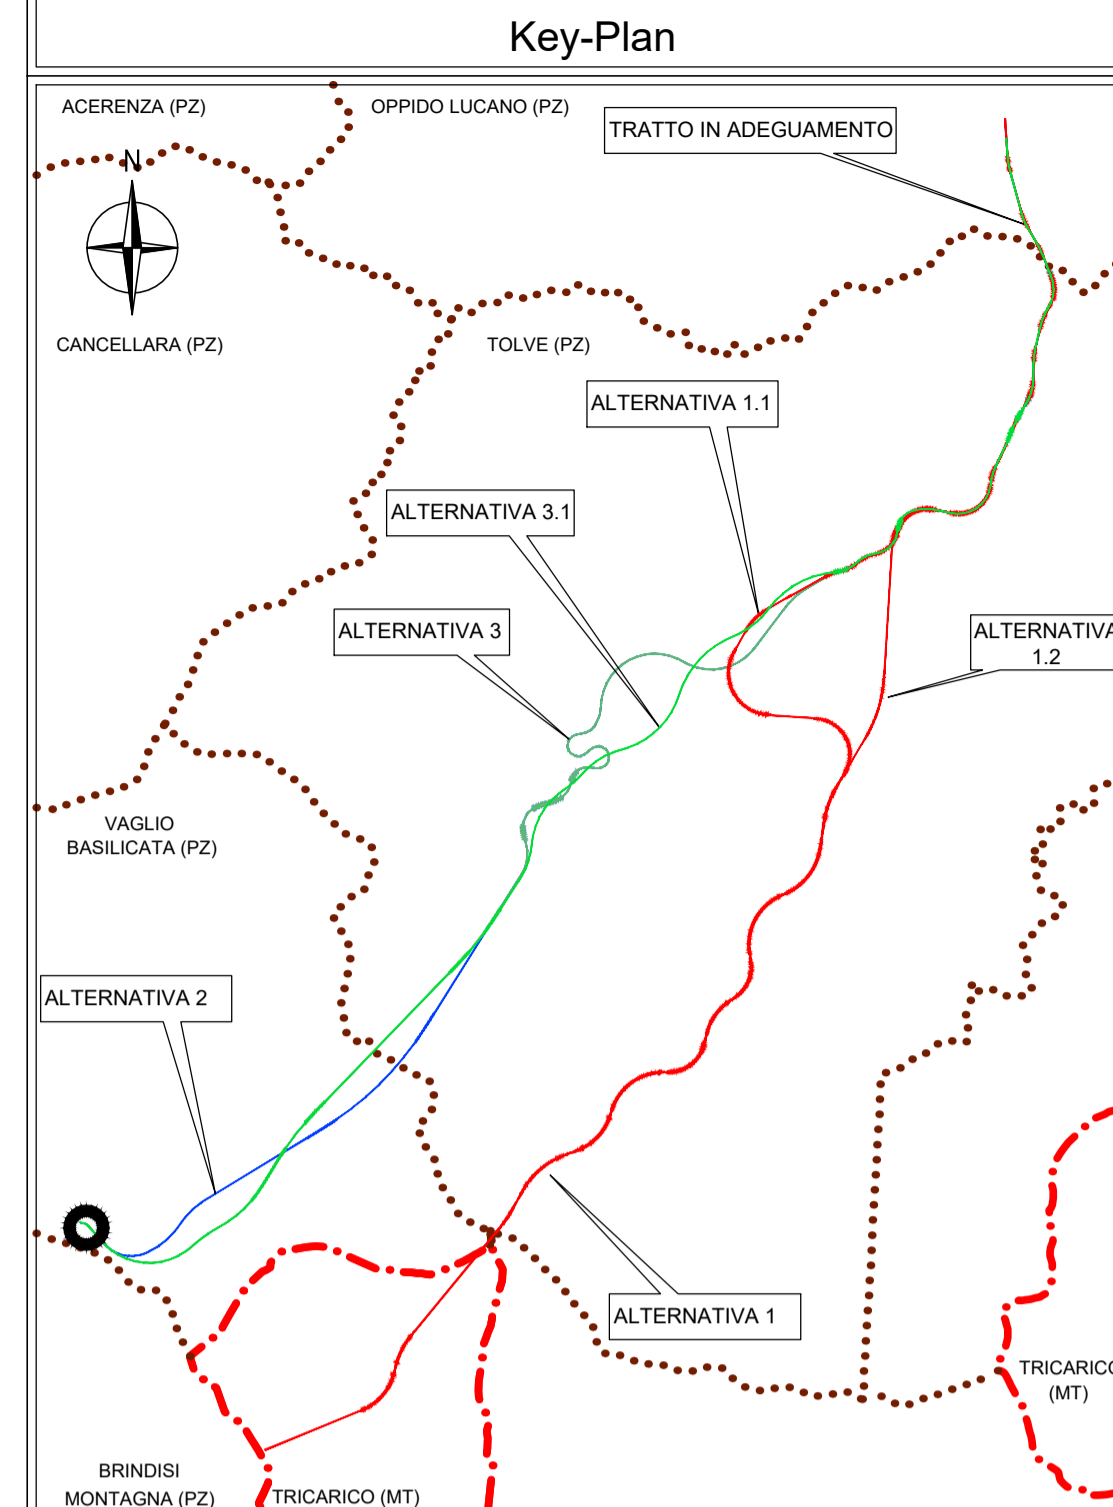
Key-Plan

ACERENZA (PZ)

OPPIDO LUCANO (PZ)

TRATTO IN ADEGUAMENTO

N

CANCELLARA (PZ)

TOLVE (PZ)

ALTERNATIVA 1.1

ALTERNATIVA 3.1

ALTERNATIVA 3

ALTERNATIVA 1.2

VAGLIO BASILICATA (PZ)

ALTERNATIVA 2

ALTERNATIVA 1

TRICARICO (MT)

BRINDISI MONTAGNA (PZ)

TRICARICO (MT)